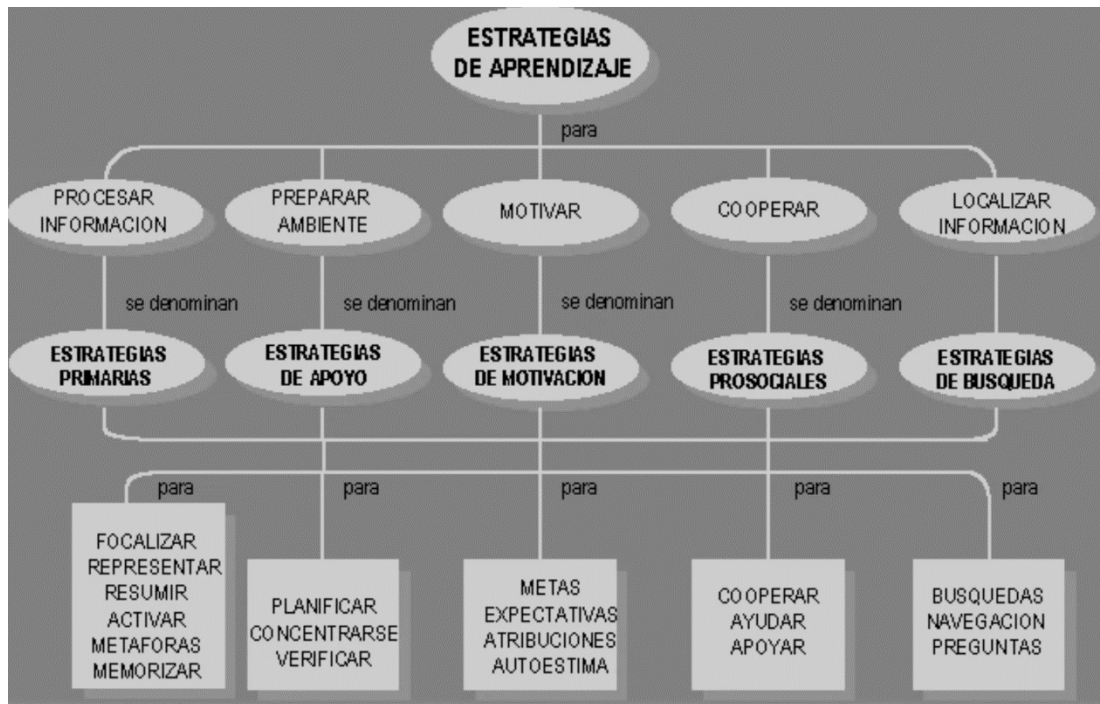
ESTRATEGIAS DE APRENDIZAJE

para

PROCESAR INFORMACION

PREPARAR AMBIENTE

MOTIVAR

COOPERAR

LOCALIZAR INFORMACION

se denominan

se denominan

se denominan

se denominan

ESTRATEGIAS PRIMARIAS

ESTRATEGIAS DE APOYO

ESTRATEGIAS DE MOTIVACION

ESTRATEGIAS PROSOCIALES

ESTRATEGIAS DE BUSQUEDA

para

para

para

para

para

FOCALIZAR
REPRESENTAR
RESUMIR
ACTIVAR
METAFORAS
MEMORIZAR

PLANIFICAR
CONCENTRARSE
VERIFICAR

METAS
EXPECTATIVAS
ATRIBUCIONES
AUTOESTIMA

COOPERAR
AYUDAR
APOYAR

BUSQUEDAS
NAVEGACION
PREGUNTAS